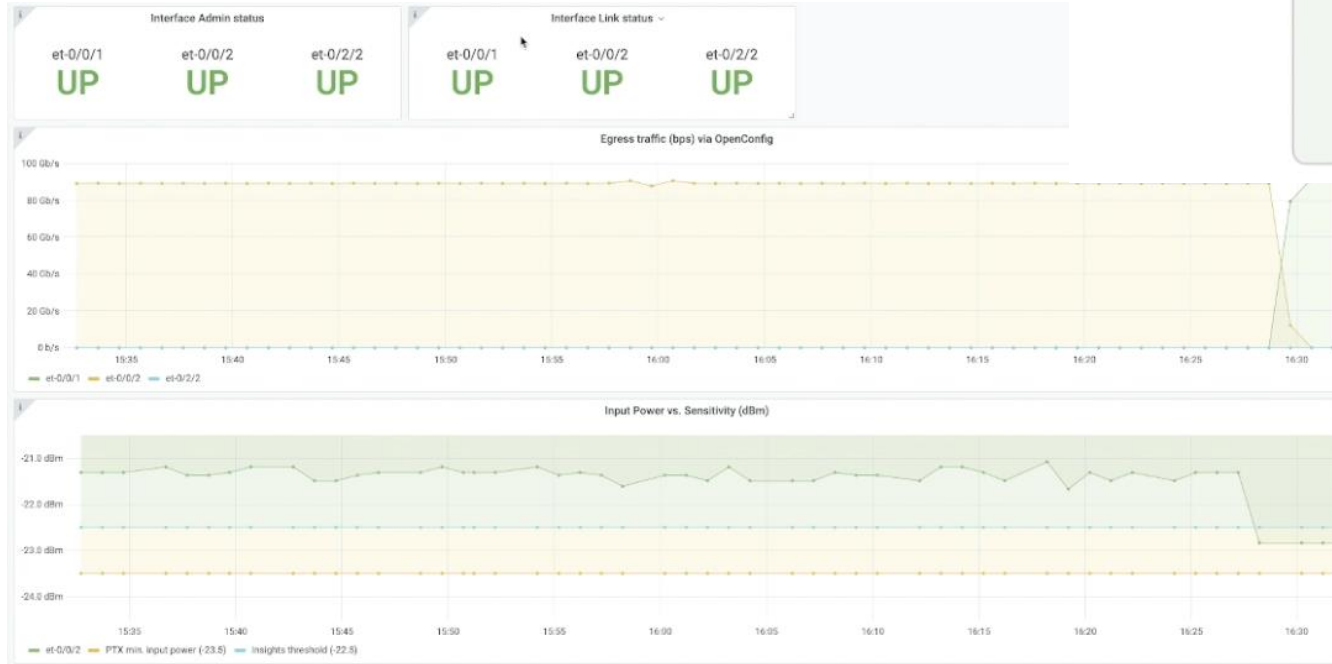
Interface Admin status

et-0/0/1
UP

et-0/0/2
UP

et-0/2/2
UP

Interface Link status

et-0/0/1
UP

et-0/0/2
UP

et-0/2/2
UP

Egress traffic (bps) via OpenConfig

100 Gb/s
80 Gb/s
60 Gb/s
40 Gb/s
20 Gb/s
0 b/s

15:35 15:40 15:45 15:50 15:55 16:00 16:05 16:10 16:15 16:20 16:25 16:30

— et-0/0/1 — et-0/0/2 — et-0/2/2

Input Power vs. Sensitivity (dBm)

-21.0 dBm
-22.0 dBm
-23.0 dBm
-24.0 dBm

15:35 15:40 15:45 15:50 15:55 16:00 16:05 16:10 16:15 16:20 16:25 16:30

— et-0/0/2 — PTX min. input power (-23.5) — Insights threshold (-22.5)